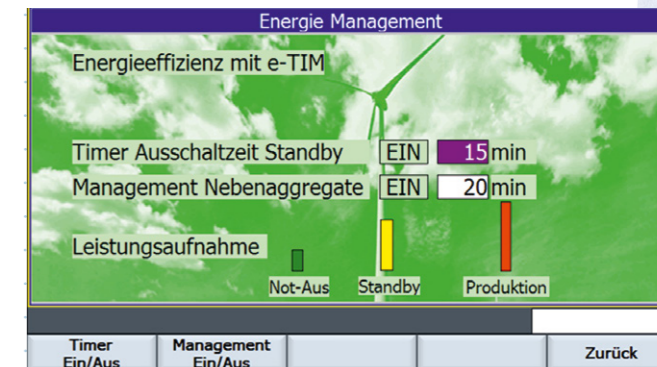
Energie Management

Energieeffizienz mit e-TIM

Timer Ausschaltzeit Standby EIN 15 min

Management Nebenaggregate EIN 20 min

Leistungsaufnahme

Not-Aus Standby Produktion

Timer Ein/Aus

Management Ein/Aus

Zurück